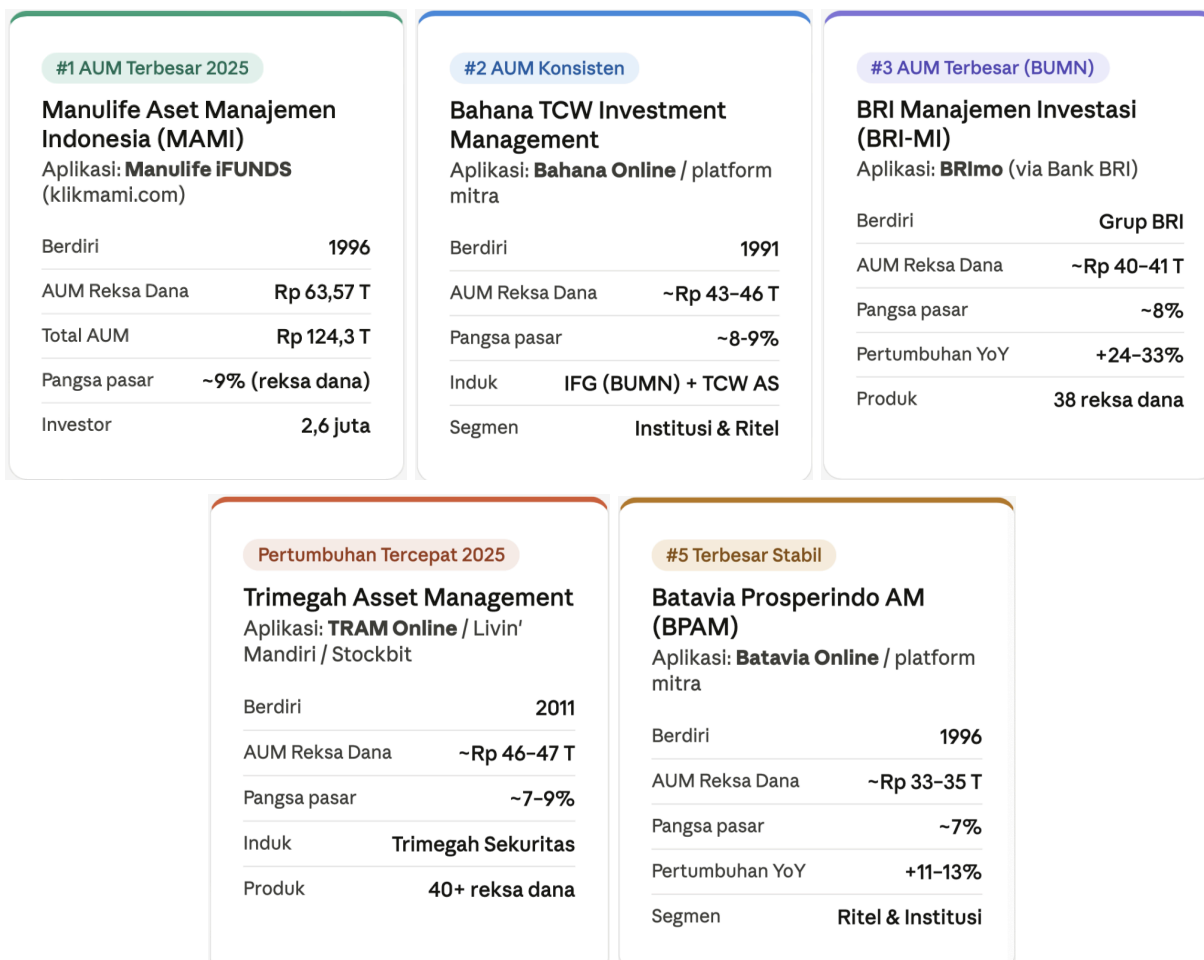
#1 AUM Terbesar 2025

Manulife Aset Manajemen Indonesia (MAMI)

Aplikasi: Manulife iFUNDS (klikmami.com)

| Berdiri | 1996 |
|---|---|
| AUM Reksa Dana | Rp 63,57 T |
| Total AUM | Rp 124,3 T |
| Pangsa pasar | ~9% (reksa dana) |
| Investor | 2,6 juta |

#2 AUM Konsisten

Bahana TCW Investment Management

Aplikasi: Bahana Online / platform mitra

| Berdiri | 1991 |
|---|---|
| AUM Reksa Dana | ~Rp 43–46 T |
| Pangsa pasar | ~8-9% |
| Induk | IFG (BUMN) + TCW AS |
| Segmen | Institusi & Ritel |

#3 AUM Terbesar (BUMN)

BRI Manajemen Investasi (BRI-MI)

Aplikasi: BRImo (via Bank BRI)

| Berdiri | Grup BRI |
|---|---|
| AUM Reksa Dana | ~Rp 40–41 T |
| Pangsa pasar | ~8% |
| Pertumbuhan YoY | +24–33% |
| Produk | 38 reksa dana |

Pertumbuhan Tercepat 2025

Trimegah Asset Management

Aplikasi: TRAM Online / Livin' Mandiri / Stockbit

| Berdiri | 2011 |
|---|---|
| AUM Reksa Dana | ~Rp 46–47 T |
| Pangsa pasar | ~7–9% |
| Induk | Trimegah Sekuritas |
| Produk | 40+ reksa dana |

#5 Terbesar Stabil

Batavia Prosperindo AM (BPAM)

Aplikasi: Batavia Online / platform mitra

| Berdiri | 1996 |
|---|---|
| AUM Reksa Dana | ~Rp 33–35 T |
| Pangsa pasar | ~7% |
| Pertumbuhan YoY | +11–13% |
| Segmen | Ritel & Institusi |